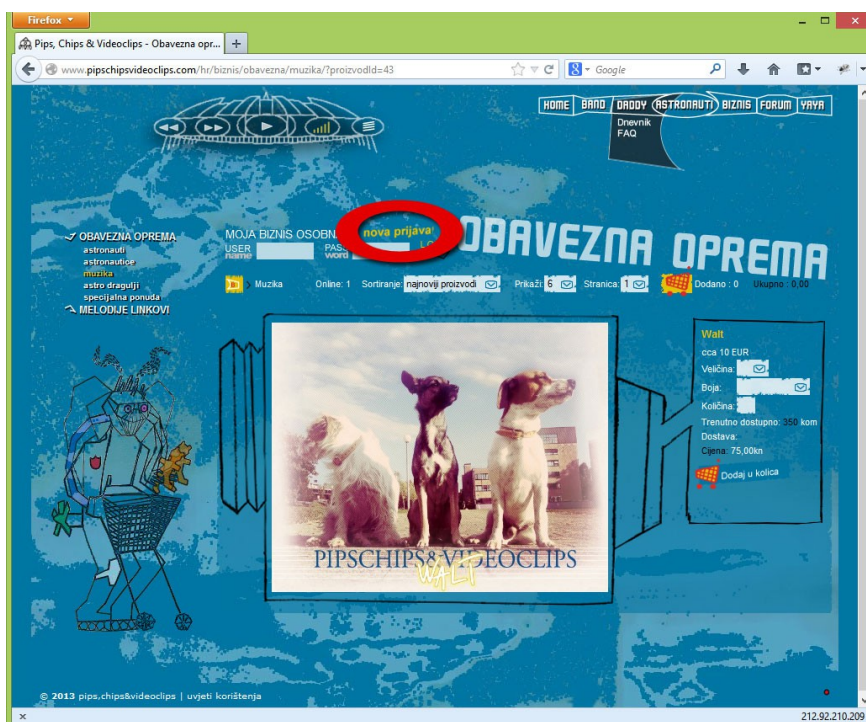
Firefox

Pips, Chips & Videoclips - Obavezna opr...

www.pipschipsvideoclips.com/hr/biznis/obavezna/muzika/?proizvodId=43

Google

HOME BAND DADDY ASTRONAUTI BIZNIS FORUM YAYA

Dnevnik
FAQ

OBAVEZNA OPREMA
astronauti
astronautiče
muzika
astro dragulji
specijalna ponuda
MELODIJE LINKOVI

MOJA BIZNIS OSOBN
USER name
PASS word
nova prijava!
LO

OBAVEZNA OPREMA

Muzika Online: 1 Sortiranje: najnoviji proizvodi Prikaži: 6 Stranica: 1 Dodano : 0 Ukupno : 0,00

PIPSCHIPS&VIDEOCLIPS
WALT

Walt
cca 10 EUR
Veličina:
Boja:
Količina:
Trenutno dostupno: 350 kom
Dostava:
Cijena: 75,00kn
Dodaj u kolica

© 2013 pips,chips&videoclips | uvjeti korištenja

212.92.210.209